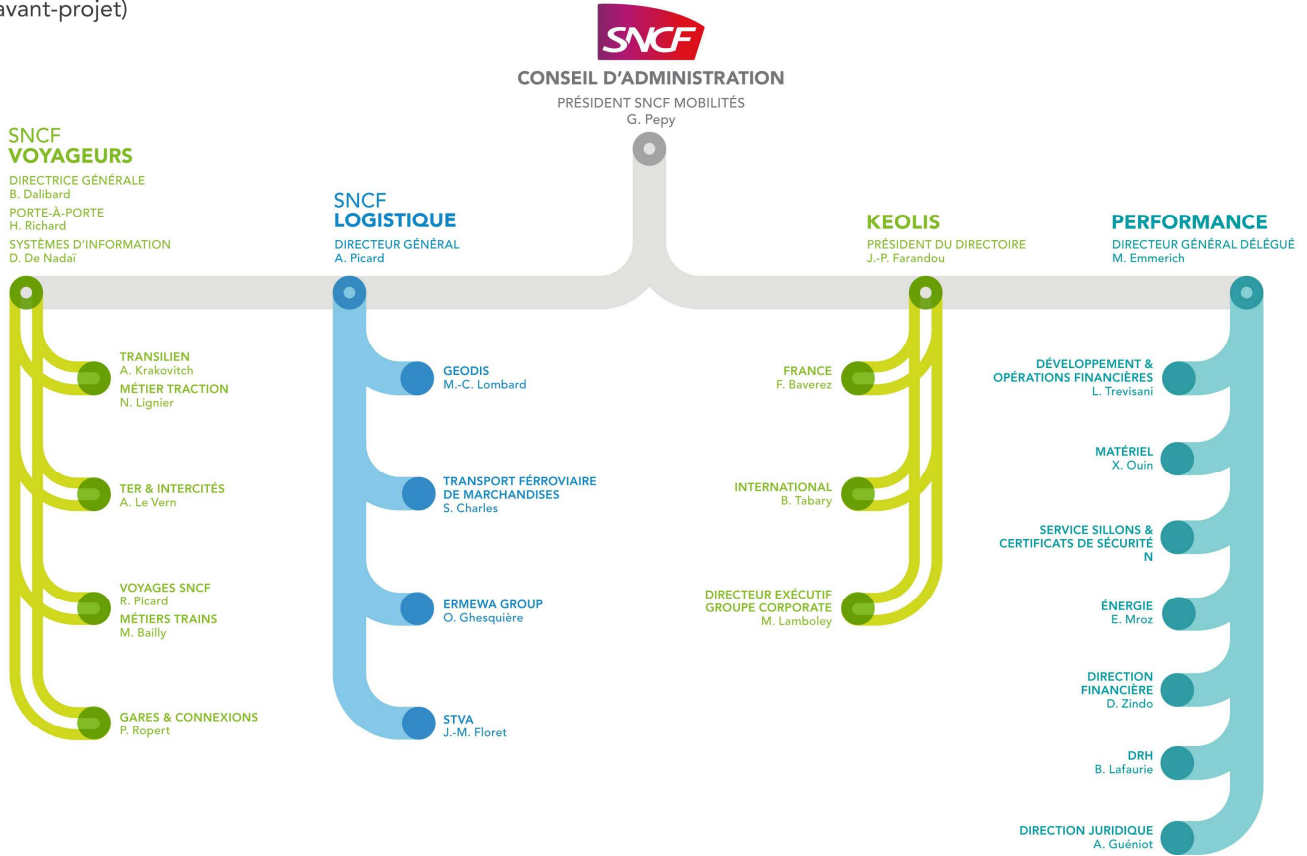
avant-projet)

SNCF

CONSEIL D'ADMINISTRATION

PRÉSIDENT SNCF MOBILITÉS
G. Pepy

SNCF
VOYAGEURS

DIRECTRICE GÉNÉRALE
B. Dalibard

PORTE-À-PORTE
H. Richard

SYSTÈMES D'INFORMATION
D. De Nadaï

TRANSILIEN
A. Krakovitch

MÉTIER TRACTION
N. Lignier

TER & INTERCITÉS
A. Le Vern

VOYAGES SNCF
R. Picard

MÉTIERS TRAINS
M. Bailly

GARES & CONNEXIONS
P. Ropert

SNCF
LOGISTIQUE

DIRECTEUR GÉNÉRAL
A. Picard

GEODIS
M.-C. Lombard

TRANSPORT FÉRROVIAIRE DE MARCHANDISES
S. Charles

ERMEWA GROUP
O. Ghesquière

STVA
J.-M. Floret

KEOLIS

PRÉSIDENT DU DIRECTOIRE
J.-P. Farandou

FRANCE
F. Baverez

INTERNATIONAL
B. Tabary

DIRECTEUR EXÉCUTIF GROUPE CORPORATE
M. Lamboley

PERFORMANCE

DIRECTEUR GÉNÉRAL DÉLÉGUÉ
M. Emmerich

DÉVELOPPEMENT & OPÉRATIONS FINANCIÈRES
L. Trevisani

MATÉRIEL
X. Ouin

SERVICE SILLONS & CERTIFICATS DE SÉCURITÉ
N

ÉNERGIE
E. Mroz

DIRECTION FINANCIÈRE
D. Zindo

DRH
B. Lafaurie

DIRECTION JURIDIQUE
A. Guéniot